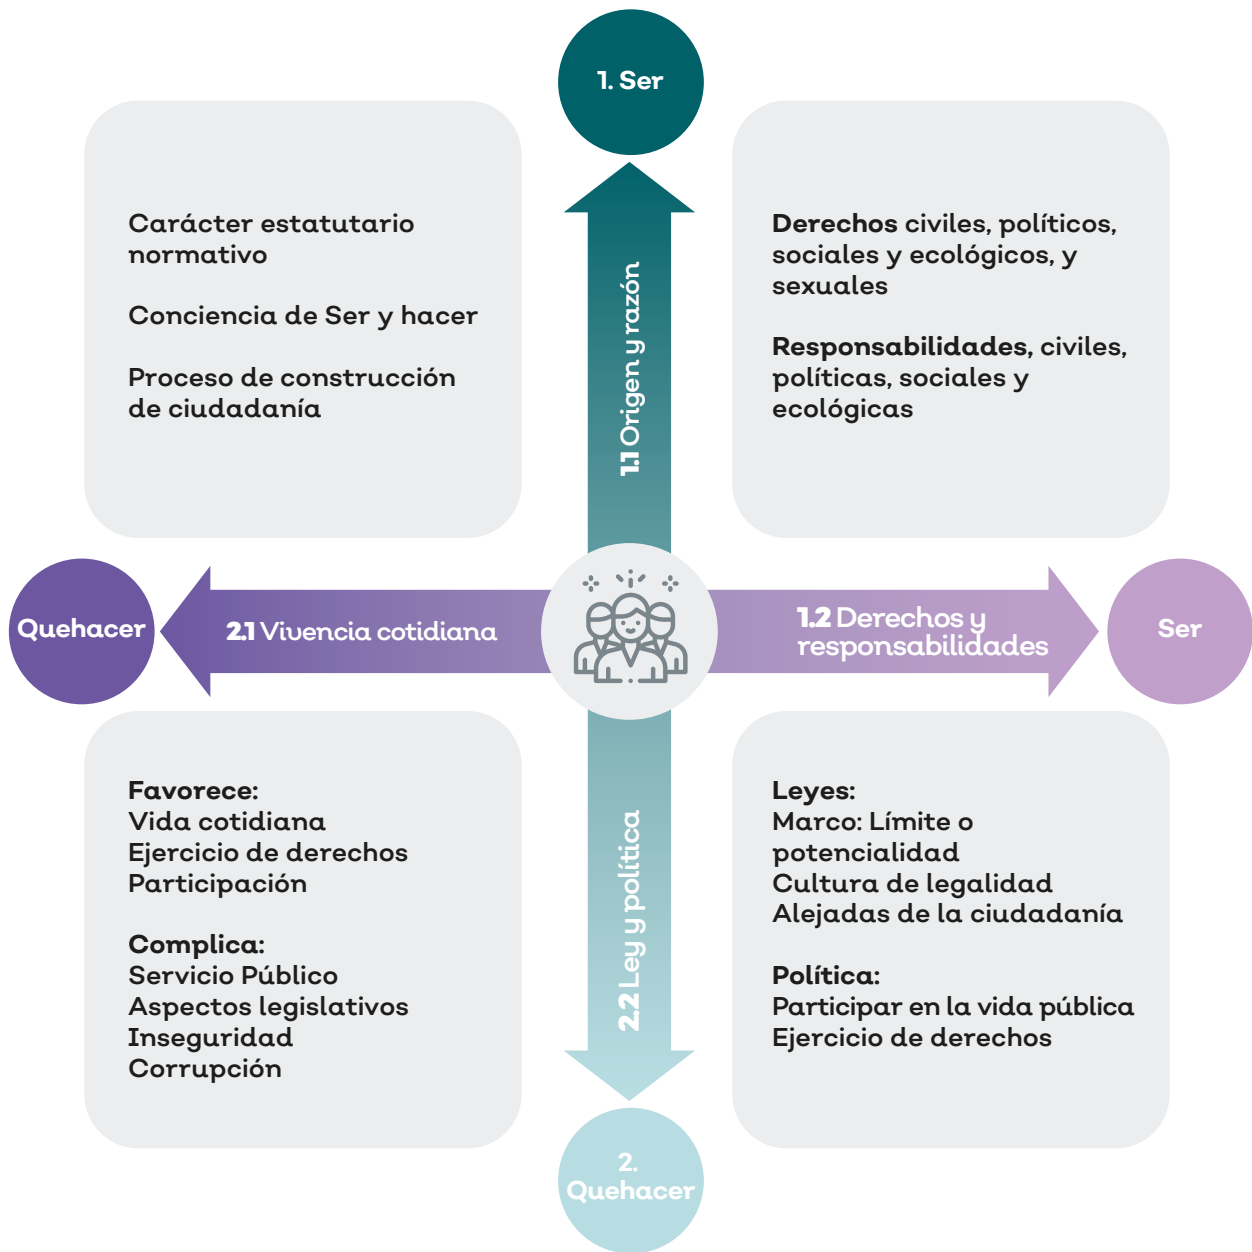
1. Ser

Carácter estatutario normativo

Conciencia de Ser y hacer

Proceso de construcción de ciudadanía

1.1 Origen y razón

Derechos civiles, políticos, sociales y ecológicos, y sexuales

Responsabilidades, civiles, políticas, sociales y ecológicas

Quehacer

2.1 Vivencia cotidiana

1.2 Derechos y responsabilidades

Ser

Favorece:
Vida cotidiana
Ejercicio de derechos
Participación

Complica:
Servicio Público
Aspectos legislativos
Inseguridad
Corrupción

2.2 Ley y política

Leyes:
Marco: Límite o potencialidad
Cultura de legalidad
Alejadas de la ciudadanía

Política:
Participar en la vida pública
Ejercicio de derechos

2. Quehacer